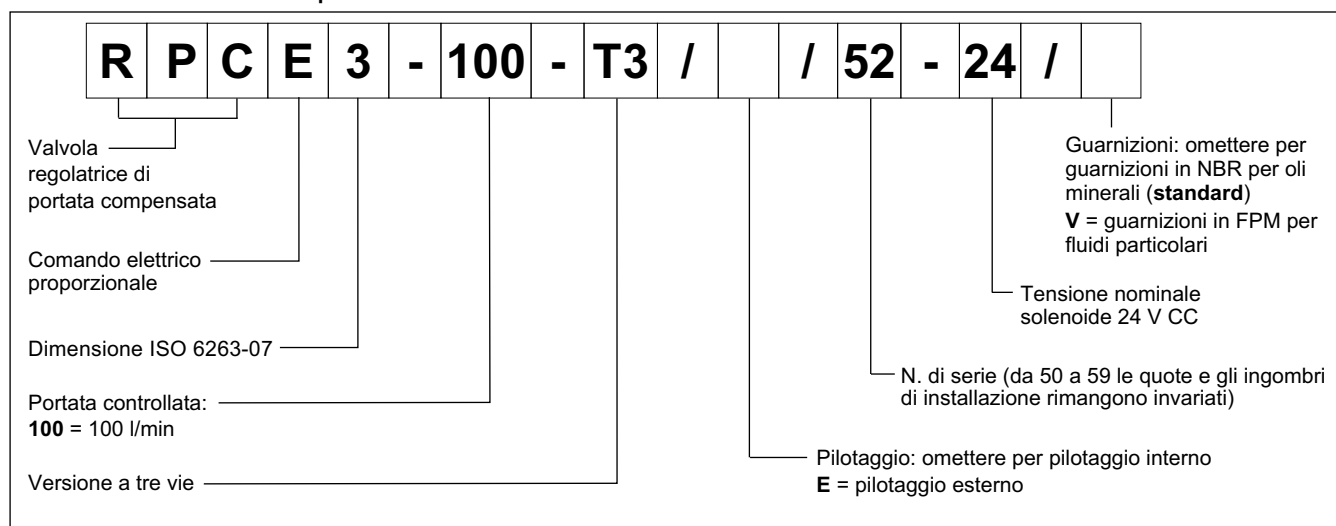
| R | P | C | E | 3 | - | 100 | - | T3 | / | | / | 52 | - | 24 | / | |
|---|---|---|---|---|---|---|---|---|---|---|---|---|---|---|---|---|

Valvola regolatrice di portata compensata

Comando elettrico proporzionale

Dimensione ISO 6263-07

Portata controllata:
**100** = 100 l/min

Versione a tre vie

Guarnizioni: omettere per guarnizioni in NBR per oli minerali (**standard**)
**V** = guarnizioni in FPM per fluidi particolari

Tensione nominale solenoide 24 V CC

N. di serie (da 50 a 59 le quote e gli ingombri di installazione rimangono invariati)

Pilotaggio: omettere per pilotaggio interno
**E** = pilotaggio esterno